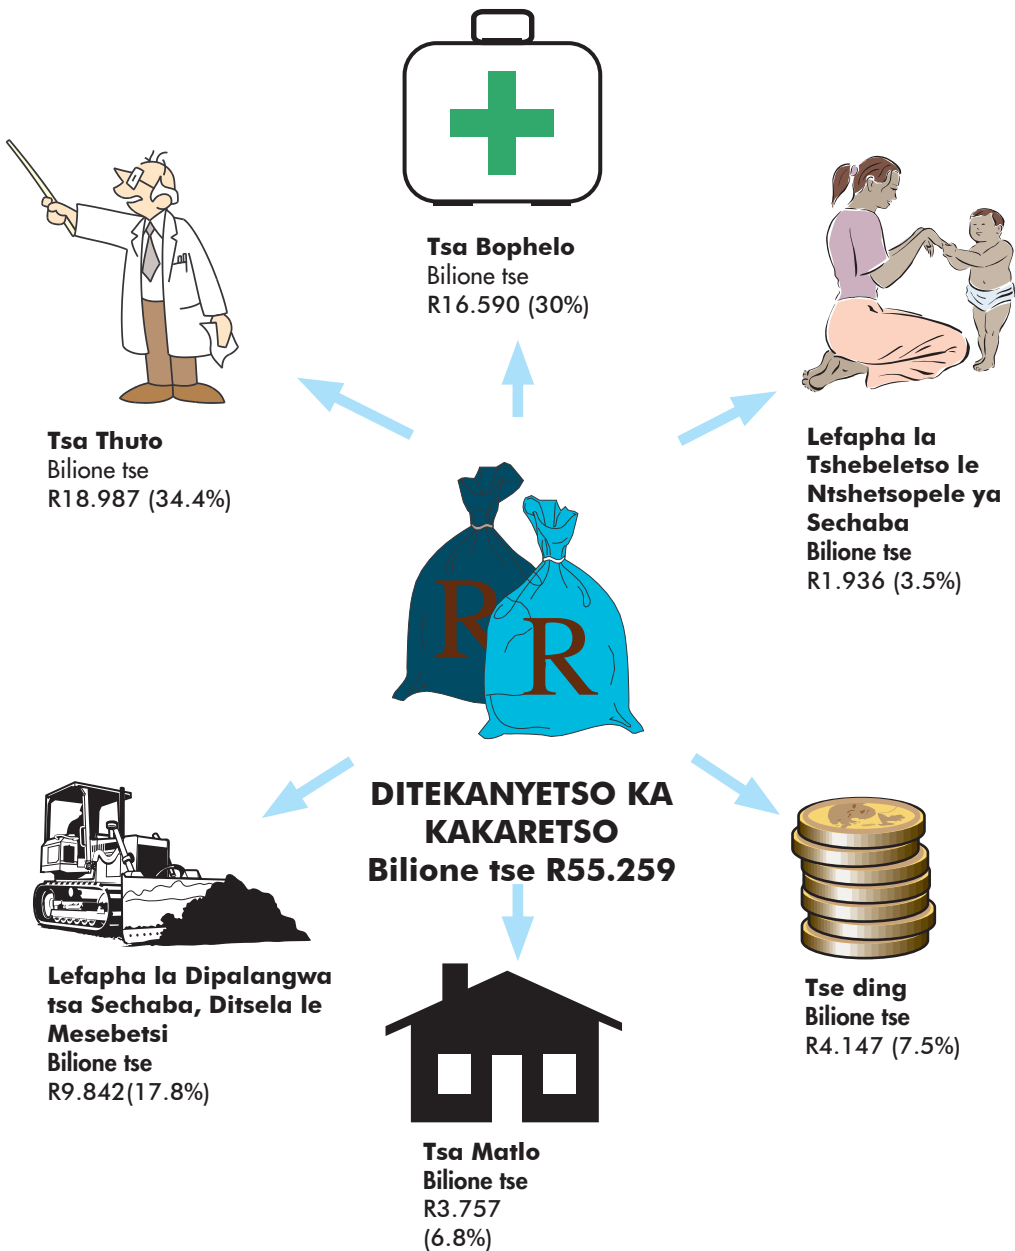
Tsa Bophelo
Bilione tse
R16.590 (30%)

Tsa Thuto
Bilione tse
R18.987 (34.4%)

Lefapha la Tshebeletso le Ntshetsopele ya Sechaba
Bilione tse
R1.936 (3.5%)

R R

DITEKANYETSO KA KAKARETSO
Bilione tse R55.259

Lefapha la Dipalangwa tsa Sechaba, Ditsela le Mesebetsi
Bilione tse
R9.842(17.8%)

Tse ding
Bilione tse
R4.147 (7.5%)

Tsa Matlo
Bilione tse
R3.757
(6.8%)